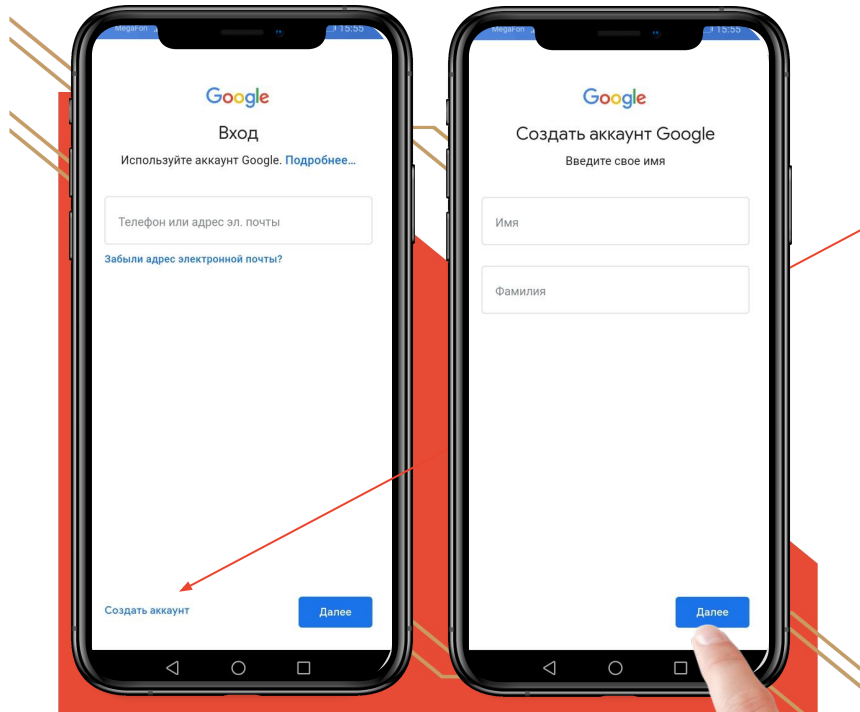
MegaFon 15:55

Google

Вход

Используйте аккаунт Google. Подробнее...

Телефон или адрес эл. почты

Забыли адрес электронной почты?

Создать аккаунт

Далее

MegaFon 15:55

Google

Создать аккаунт Google

Введите свое имя

Имя

Фамилия

Далее